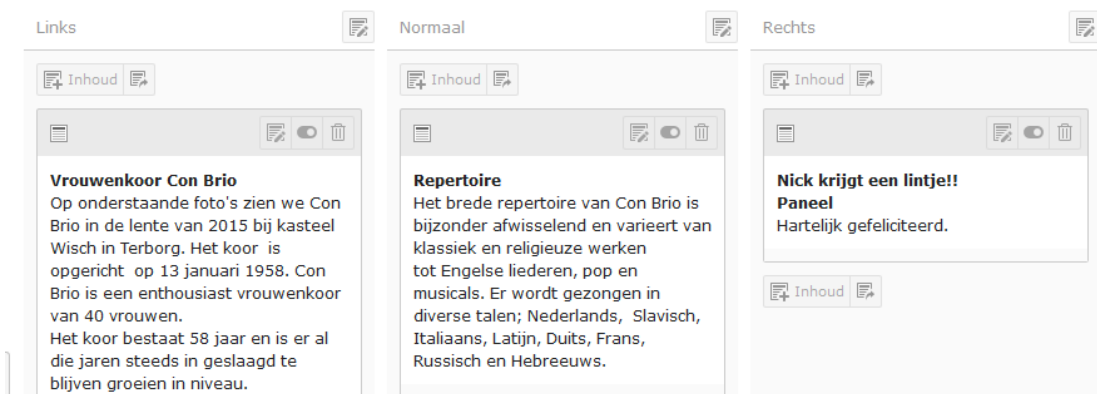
Links

Inhoud

**Vrouwenkoor Con Brio**
Op onderstaande foto's zien we Con Brio in de lente van 2015 bij kasteel Wisch in Terborg. Het koor is opgericht op 13 januari 1958. Con Brio is een enthousiast vrouwenkoor van 40 vrouwen.
Het koor bestaat 58 jaar en is er al die jaren steeds in geslaagd te blijven groeien in niveau.

Normaal

Inhoud

**Repertoire**
Het brede repertoire van Con Brio is bijzonder afwisselend en varieert van klassiek en religieuze werken tot Engelse liederen, pop en musicals. Er wordt gezongen in diverse talen; Nederlands, Slavisch, Italiaans, Latijn, Duits, Frans, Russisch en Hebreeuws.

Rechts

Inhoud

**Nick krijgt een lintje!!**
**Paneel**
Hartelijk gefeliciteerd.

Inhoud